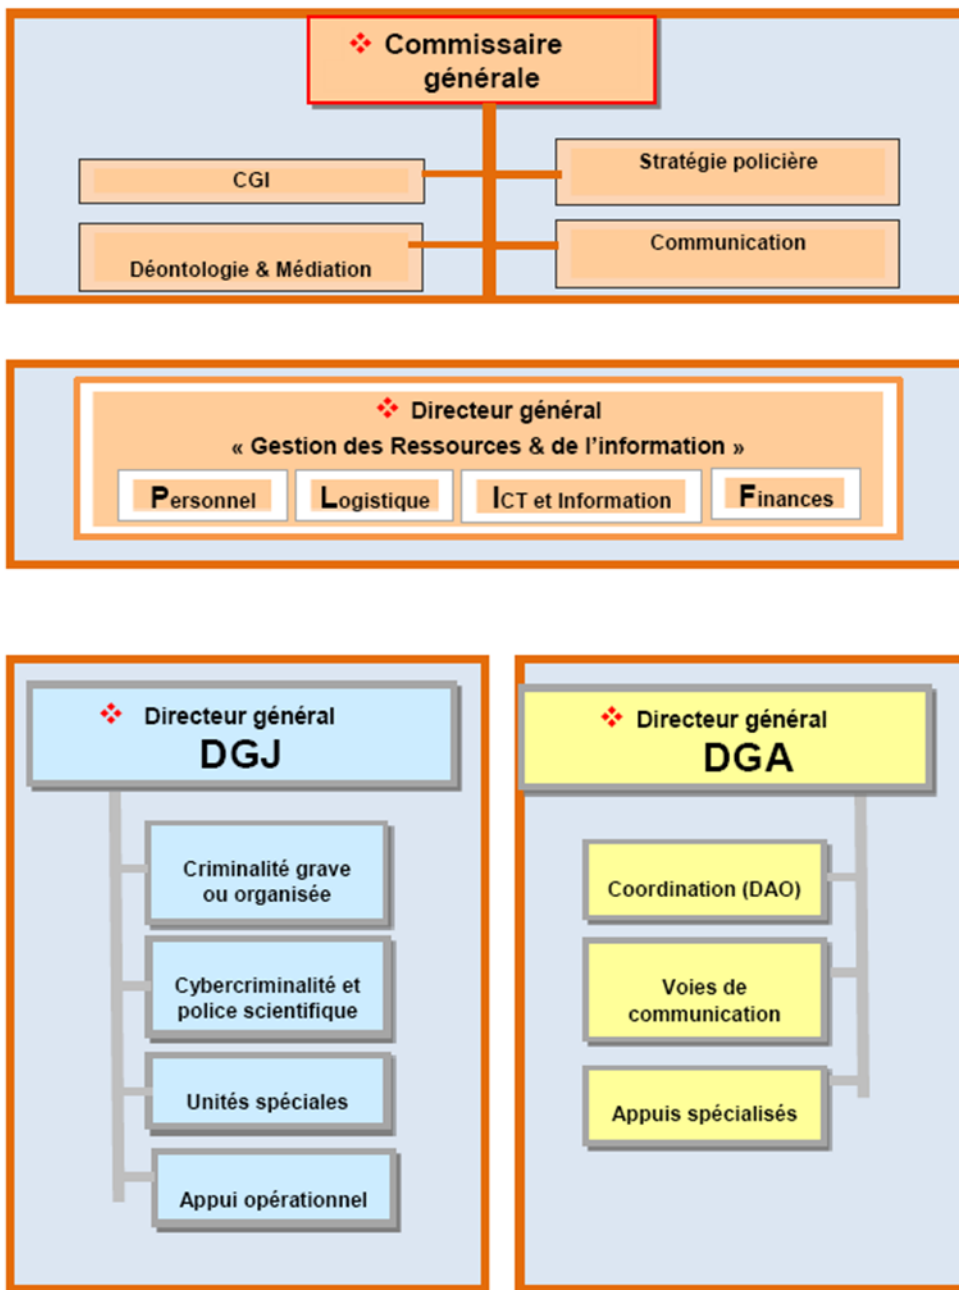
Commissaire générale

CGI

Déontologie & Médiation

Stratégie policière

Communication

Directeur général
« Gestion des Ressources & de l'information »

Personnel

Logistique

ICT et Information

Finances

Directeur général
DGJ

Criminalité grave ou organisée

Cybercriminalité et police scientifique

Unités spéciales

Appui opérationnel

Directeur général
DGA

Coordination (DAO)

Voies de communication

Appuis spécialisés